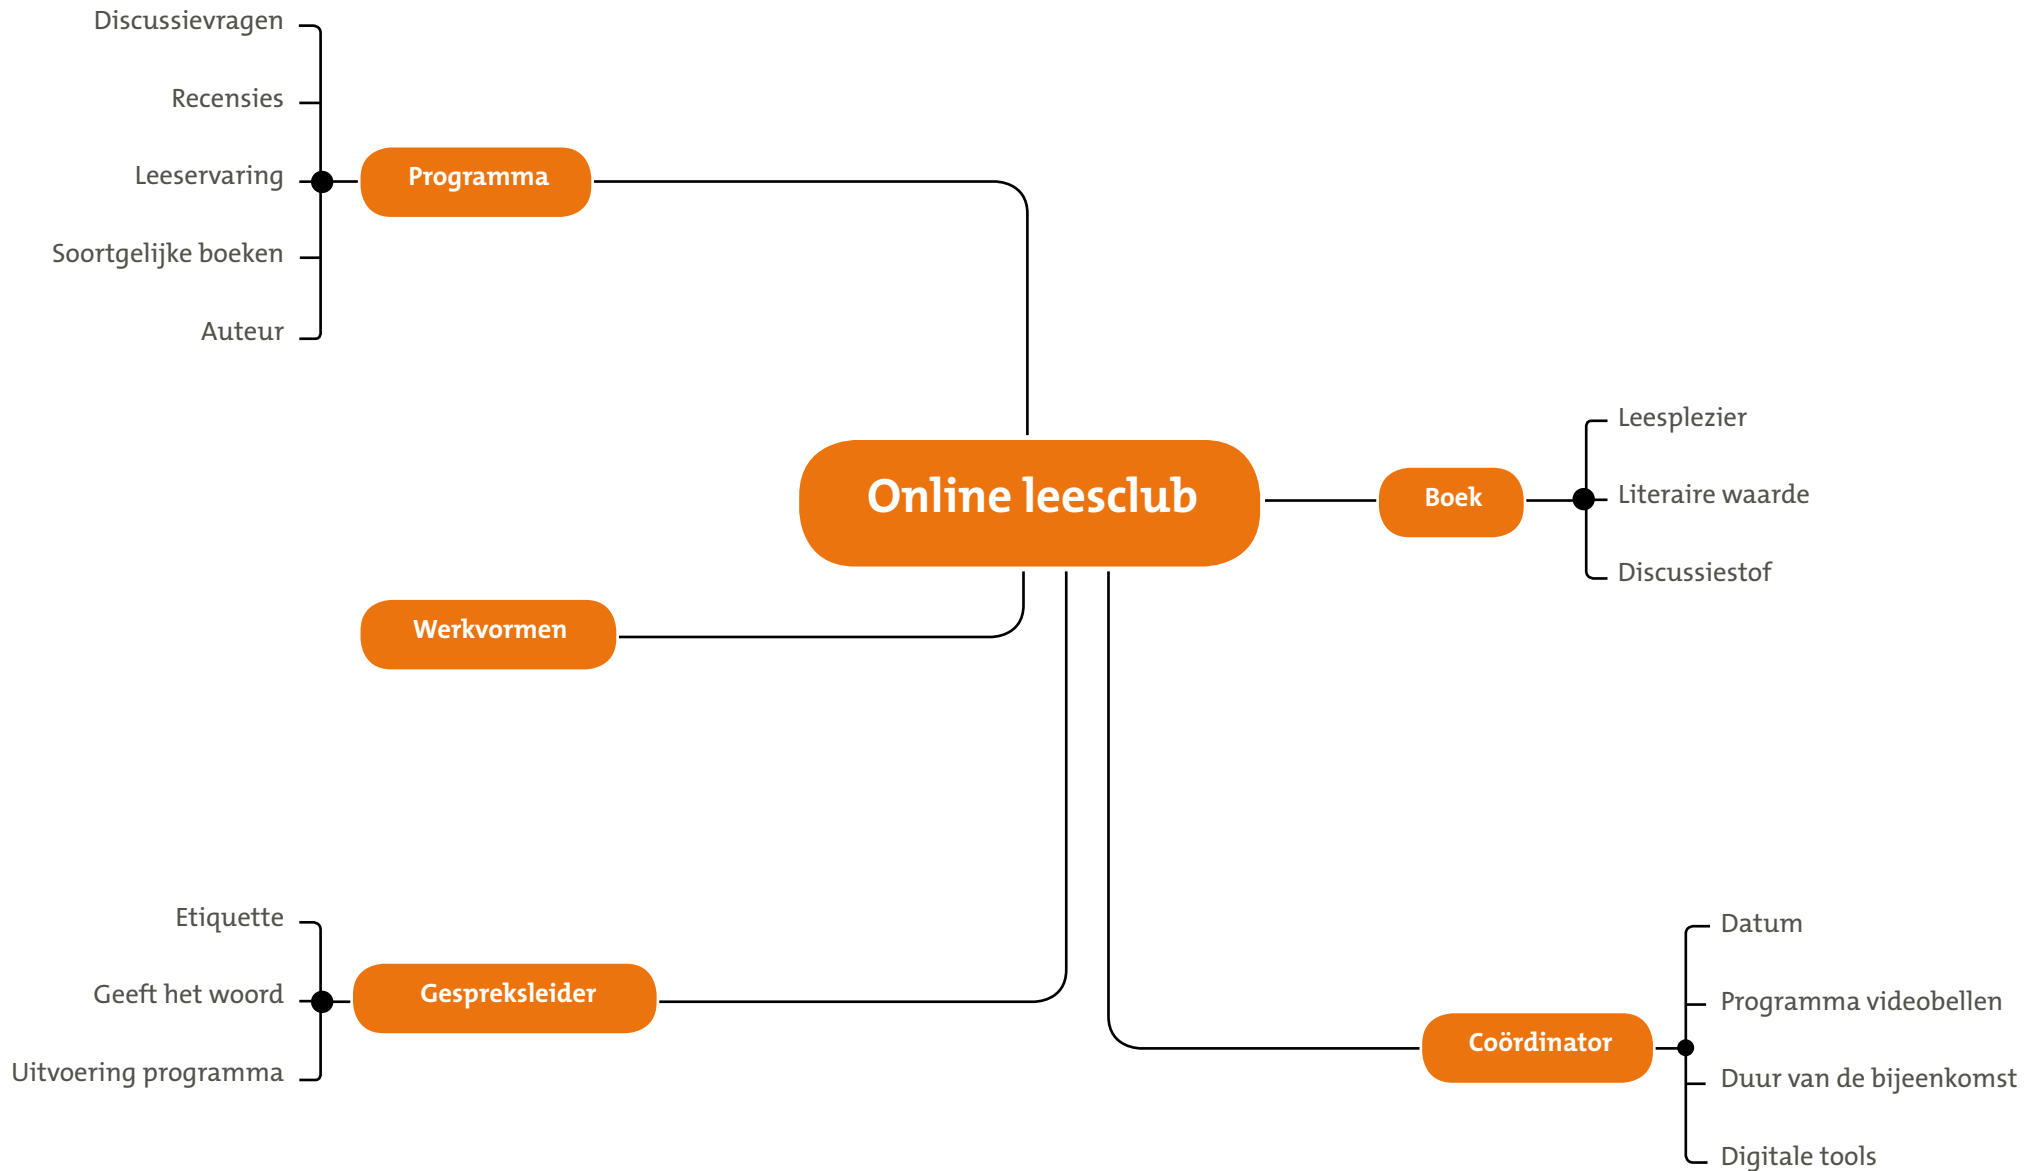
Online leesclub

Programma
Discussievragen
Recensies
Leeservaring
Soortgelijke boeken
Auteur

Boek
Leesplezier
Literaire waarde
Discussiestof

Werkvormen

Gespreksleider
Etiquette
Geeft het woord
Uitvoering programma

Coördinator
Datum
Programma videobellen
Duur van de bijeenkomst
Digitale tools